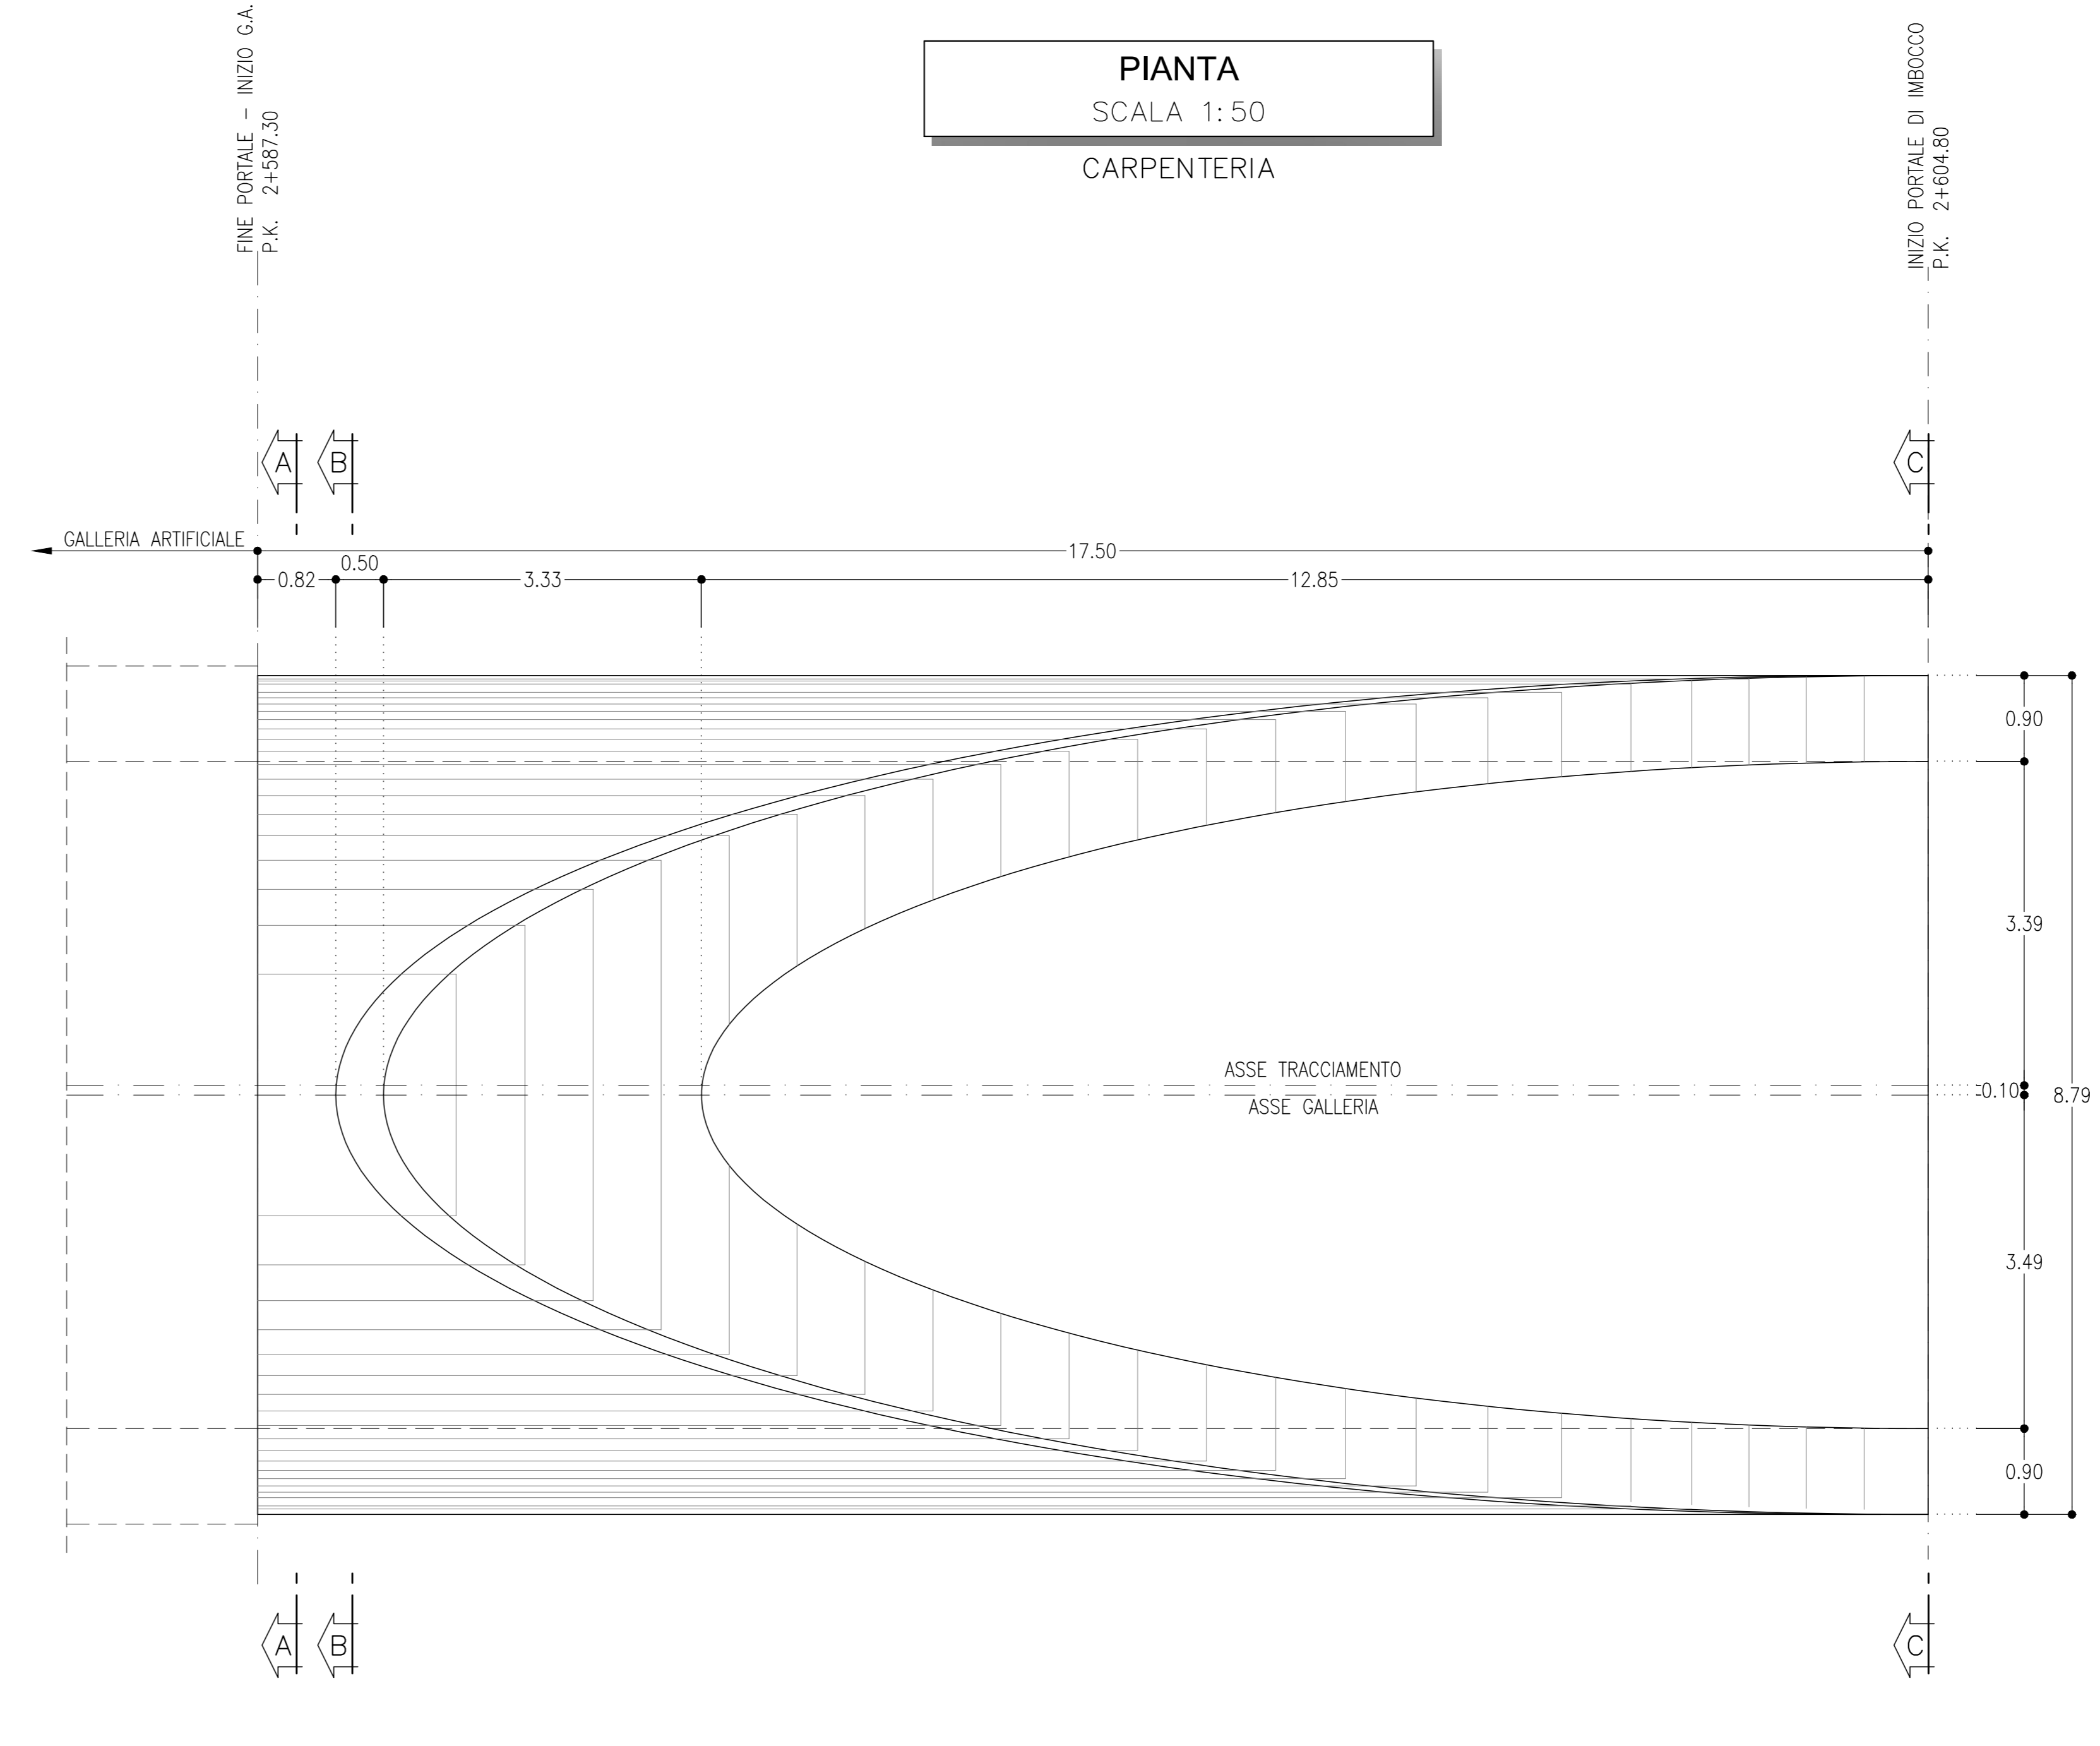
FINE PORTALE – INIZIO G.A.
P.K. 2+587.30

PIANTA
SCALA 1:50

CARPENTERIA

INIZIO PORTALE DI IMBOCCO
P.K. 2+604.80

A B C

GALLERIA ARTIFICIALE

17.50

0.82 0.50 3.33 12.85

0.90

3.39

ASSE TRACCIAMENTO

0.10

8.79

ASSE GALLERIA

3.49

0.90

A B C